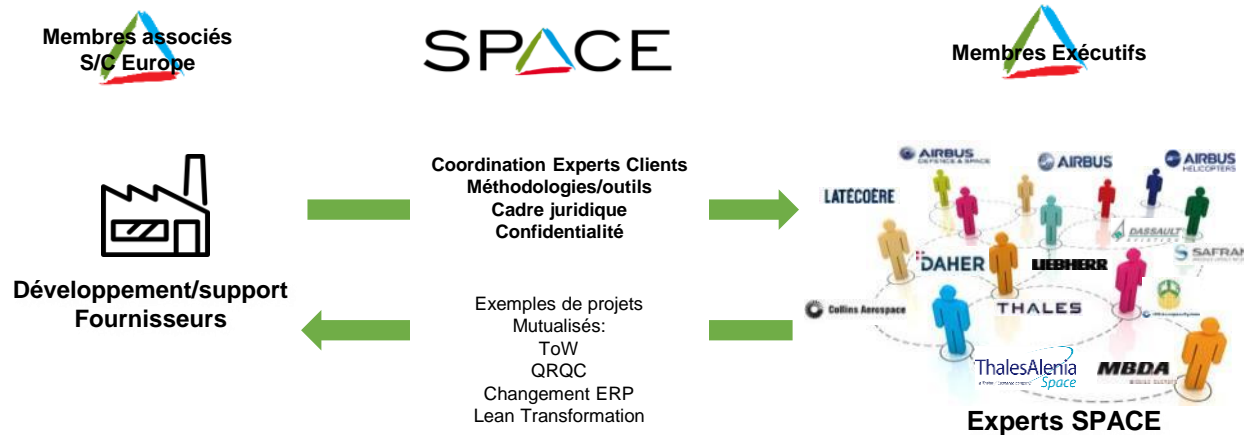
Membres associés
S/C Europe

SPACE

Membres Exécutifs

Coordination Experts Clients
Méthodologies/outils
Cadre juridique
Confidentialité

Développement/support
Fournisseurs

Exemples de projets
Mutualisés:
ToW
QRQC
Changement ERP
Lean Transformation

AIRBUS DEFENCE & SPACE
AIRBUS
AIRBUS HELICOPTERS
LATÉCOÈRE
DASSAULT
SAFRAN
DAHER
LIEBHERR
Collins Aerospace
THALES
ThalesAlenia Space
MBDA

Experts SPACE